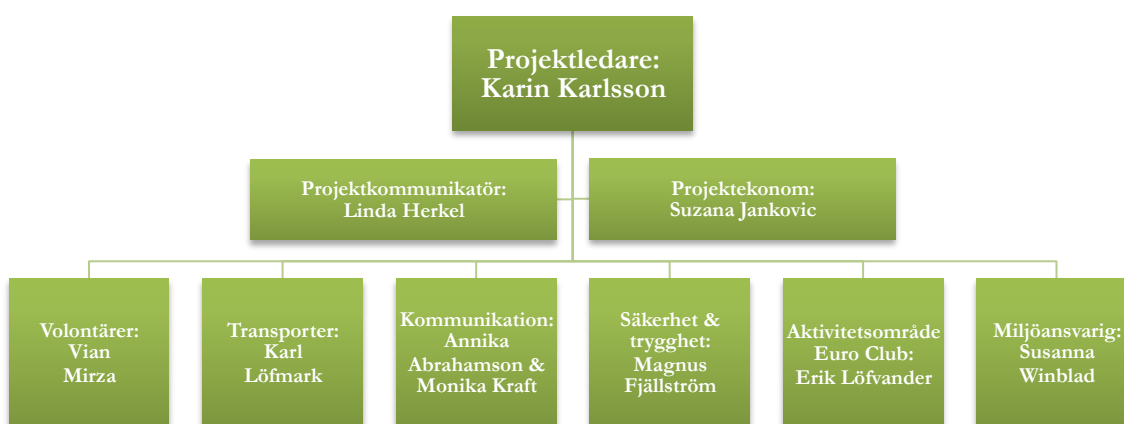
Projektledare:
Karin Karlsson

Projektkommunikatör:
Linda Herkel

Projektekonom:
Suzana Jankovic

Volontärer:
Vian
Mirza

Transporter:
Karl
Löfmark

Kommunikation:
Annika
Abrahamson &
Monika Kraft

Säkerhet &
trygghet:
Magnus
Fjällström

Aktivitetsområde
Euro Club:
Erik Löfvander

Miljöansvarig:
Susanna
Winblad